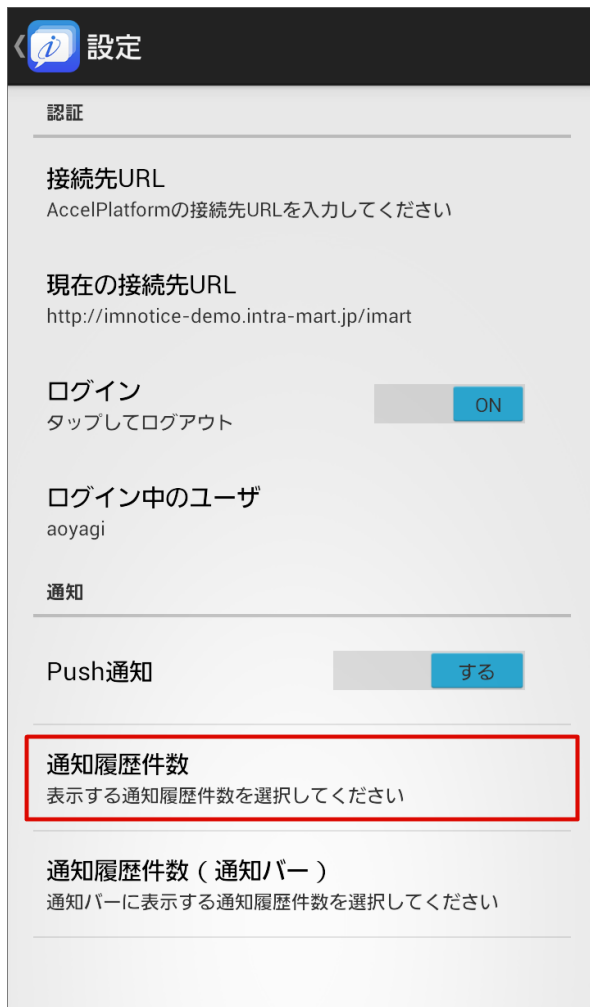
設定

認証

接続先URL
AccelPlatformの接続先URLを入力してください

現在の接続先URL
http://imnotice-demo.intra-mart.jp/imart

ログイン
タップしてログアウト
ON

ログイン中のユーザ
aoyagi

通知

Push通知
する

通知履歴件数
表示する通知履歴件数を選択してください

通知履歴件数（通知バー）
通知バーに表示する通知履歴件数を選択してください